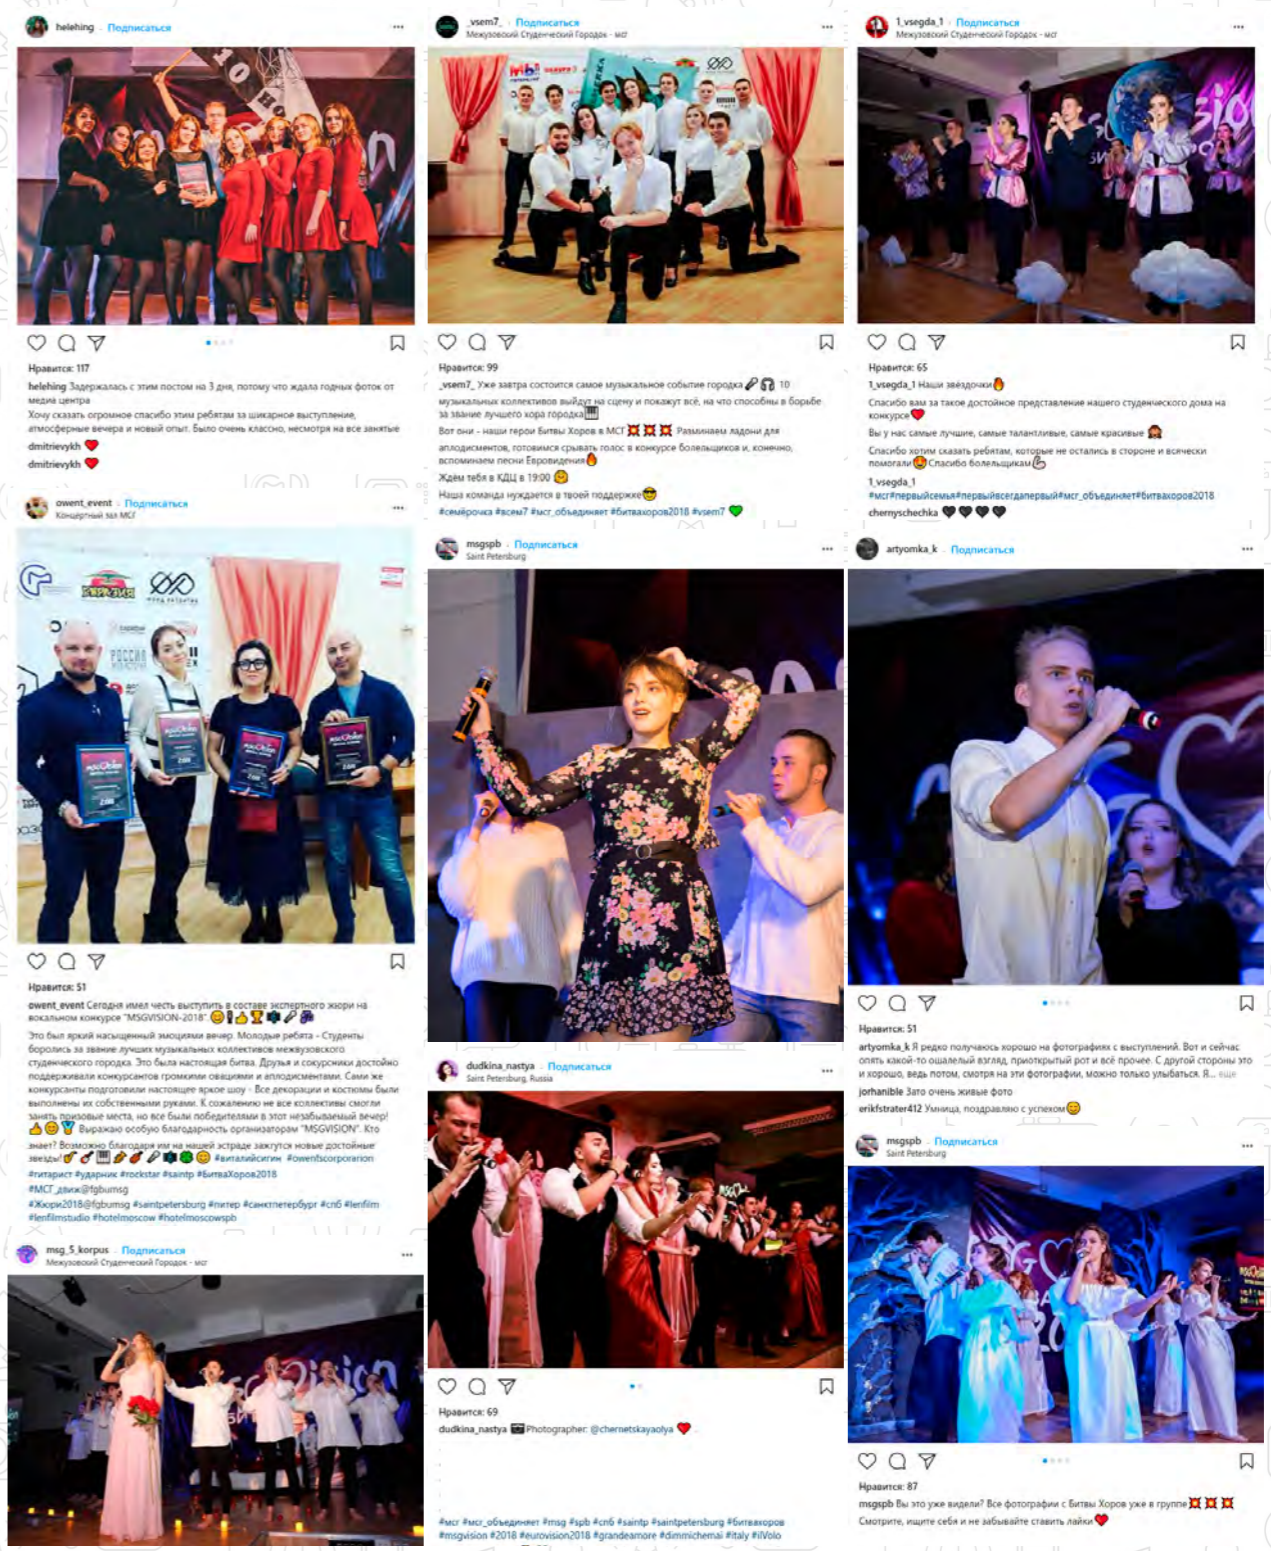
heleheng · Подписаться

Нравится: 117
heleheng Задержалась с этим постом на 3 дня, потому что ждала годных фоток от медиа центра
Хочу сказать огромное спасибо этим ребятам за шикарное выступление, атмосферные вечера и новый опыт. Было очень классно, несмотря на все занятые
dmitrievykh ❤
dmitrievykh ❤

_vsem7_ · Подписаться
Межвузовский Студенческий Городок - мсг

Нравится: 99
_vsem7_ Уже завтра состоится самое музыкальное событие городка 10 музыкальных коллективов выйдут на сцену и покажут всё, на что способны в борьбе за звание лучшего хора городка
Вот они - наши герои Битвы Хоров в МСГ Разминаем ладони для аплодисментов, готовимся срывать голос в конкурсе болельщиков и, конечно, вспоминаем песни Евровидения
Ждём тебя в КДЦ в 19:00
Наша команда нуждается в твоей поддержке
#семёрочка #всем7 #мсг_объединяет #битвахоров2018 #vsem7

1_vsegda_1 · Подписаться
Межвузовский Студенческий Городок - мсг

Нравится: 65
1_vsegda_1 Наши звёздочки
Спасибо вам за такое достойное представление нашего студенческого дома на конкурсе
Вы у нас самые лучшие, самые талантливые, самые красивые
Спасибо хотим сказать ребятам, которые не остались в стороне и всячески помогали Спасибо болельщикам
1_vsegda_1
#мсг#первыйсемья#первыйвсегдапервый#мсг_объединяет#битвахоров2018
chernyschechka

owent_event · Подписаться
Концертный зал МСГ

Нравится: 51
owent_event Сегодня имел честь выступить в составе экспертного жюри на вокальном конкурсе "MSGVISION-2018".
Это был яркий насыщенный эмоциями вечер. Молодые ребята - Студенты боролись за звание лучших музыкальных коллективов межвузовского студенческого городка. Это была настоящая битва. Друзья и сокурсники достойно поддерживали конкурсантов громкими овациями и аплодисментами. Сами же конкурсанты подготовили настоящее яркое шоу - Все декорации и костюмы были выполнены их собственными руками. К сожалению не все коллективы смогли занять призовые места, но все были победителями в этот незабываемый вечер!
Выражаю особую благодарность организаторам "MSGVISION". Кто знает? Возможно благодаря им на нашей эстраде зажгутся новые достойные звезды! #виталийсигин #owentscorporation
#гитарист #ударник #rockstar #saintp #БитваХоров2018
#МСГ_движ@fgbumsg
#Жюри2018@fgbumsg #saintpetersburg #питер #санктпетербург #спб #lenfilm
#lenfilmstudio #hotelmoscow #hotelmoscowspb

msgspb · Подписаться
Saint Petersburg

artyomka_k · Подписаться

Нравится: 51
artyomka_k Я редко получаюсь хорошо на фотографиях с выступлений. Вот и сейчас опять какой-то ошалелый взгляд, приоткрытый рот и всё прочее. С другой стороны это и хорошо, ведь потом, смотря на эти фотографии, можно только улыбаться. Я... еще
jorhanible Зато очень живые фото
erikfstrater412 Умница, поздравляю с успехом

dudkina_nastya · Подписаться
Saint Petersburg, Russia

Нравится: 69
dudkina_nastya Photographer: @chernetskayaolya
#мсг #мсг_объединяет #msg #spb #спб #saintp #saintpetersburg #битвахоров
#msgvision #2018 #eurovision2018 #grandeamore #dimmichemai #italy #ilVolo

msgspb · Подписаться
Saint Petersburg

Нравится: 87
msgspb Вы это уже видели? Все фотографии с Битвы Хоров уже в группе
Смотрите, ищите себя и не забывайте ставить лайки

msg_5_korpus · Подписаться
Межвузовский Студенческий Городок - мсг